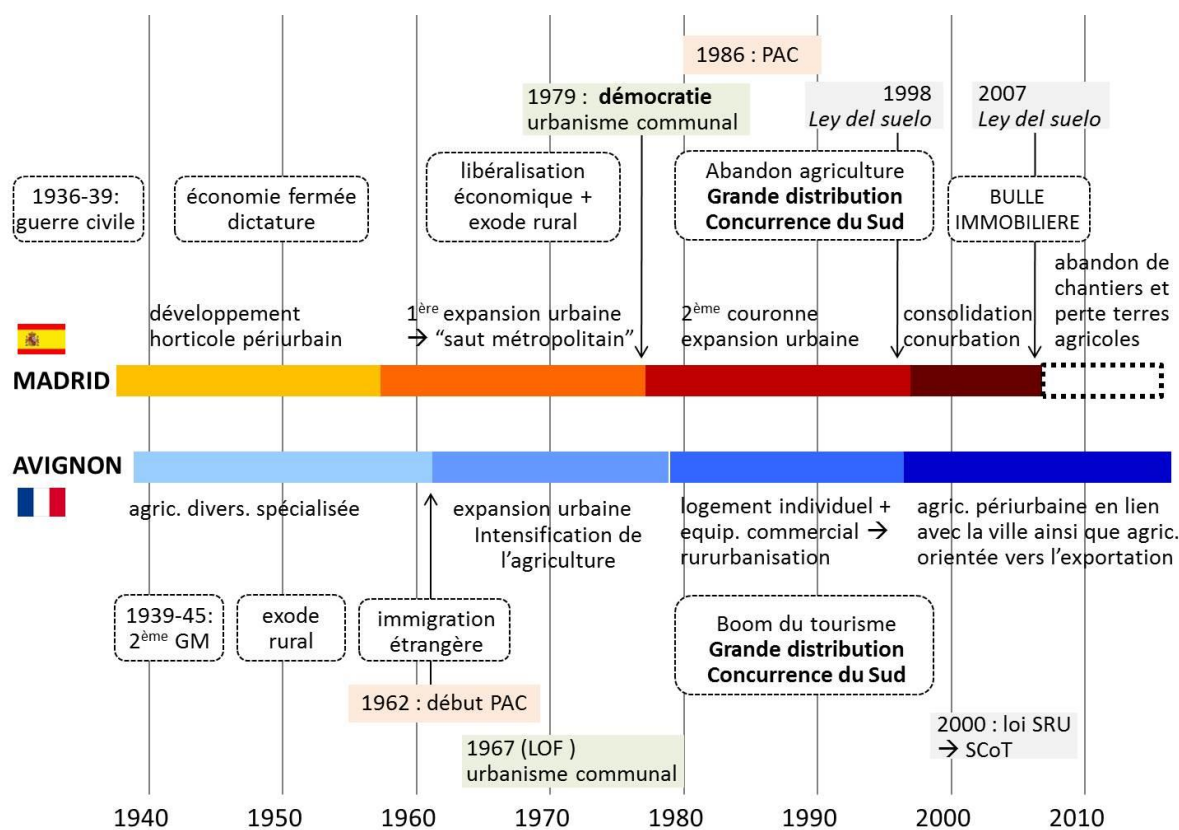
1986 : PAC

1979 : **démocratie**
urbanisme communal

1998
*Ley del suelo*

2007
*Ley del suelo*

1936-39:
guerre civile

économie fermée
dictature

libéralisation
économique +
exode rural

Abandon agriculture
**Grande distribution**
**Concurrence du Sud**

BULLE
IMMOBILIERE

développement
horticole périurbain

$1^{ère}$ expansion urbaine
→ "saut métropolitain"

$2^{ème}$ couronne
expansion urbaine

consolidation
conurbation

abandon de
chantiers et
perte terres
agricoles

MADRID

AVIGNON

agric. divers. spécialisée

expansion urbaine
Intensification de
l'agriculture

logement individuel +
equip. commercial →
rururbanisation

agric. périurbaine en lien
avec la ville ainsi que agric.
orientée vers l'exportation

1939-45:
$2^{ème}$ GM

exode
rural

immigration
étrangère

Boom du tourisme
**Grande distribution**
**Concurrence du Sud**

1962 : début PAC

2000 : loi SRU
→ SCoT

1967 (LOF )
urbanisme communal

1940 1950 1960 1970 1980 1990 2000 2010